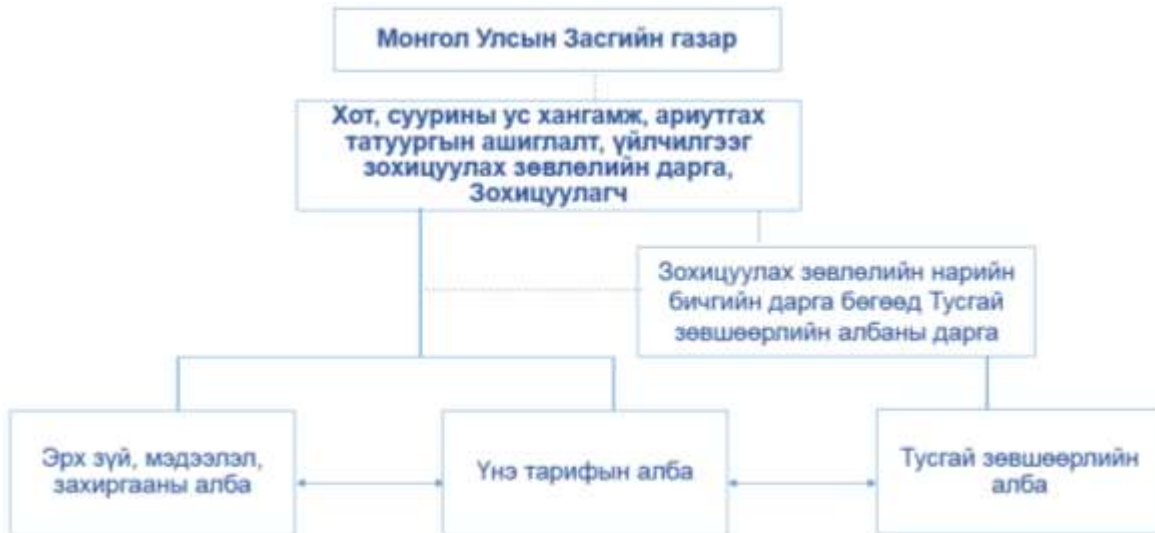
Монгол Улсын Засгийн газар

Хот, суурины ус хангамж, ариутгах татуургын ашиглалт, үйлчилгээг зохицуулах зөвлөлийн дарга, Зохицуулагч

Зохицуулах зөвлөлийн нарийн бичгийн дарга бөгөөд Тусгай зөвшөөрлийн албаны дарга

Эрх зүй, мэдээлэл, захиргааны алба

Үнэ тарифын алба

Тусгай зөвшөөрлийн алба